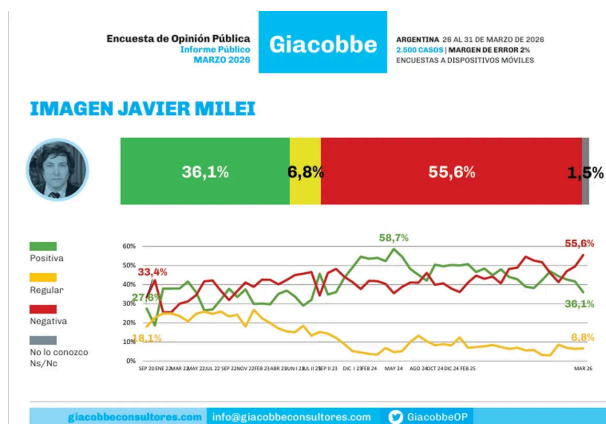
Encuesta de Opinión Pública
Informe Público
MARZO 2026

Giacobbe

ARGENTINA 26 AL 31 DE MARZO DE 2026
2.500 CASOS | MARGEN DE ERROR 2%
ENCUESTAS A DISPOSITIVOS MÓVILES

IMAGEN JAVIER MILEI

36,1%
6,8%
55,6%
1,5%

Positiva
Regular
Negativa
No lo conozco
Ns/Nc

60%
50%
40%
30%
20%
10%
0%

58,7%
55,6%
33,4%
27,3%
36,1%
18,1%
6,8%

SEP 20 ENE 22 MAR 22 MAY 22 JUL 22 SEP 22 NOV 22 FEB 23 ABR 23 JUN 23 JUL 23 SEP 23 DIC 23 FEB 24 MAY 24 AGO 24 OCT 24 DIC 24 FEB 25 MAR 26

giacobbeconsultores.com
info@giacobbeconsultores.com
GiacobbeOP